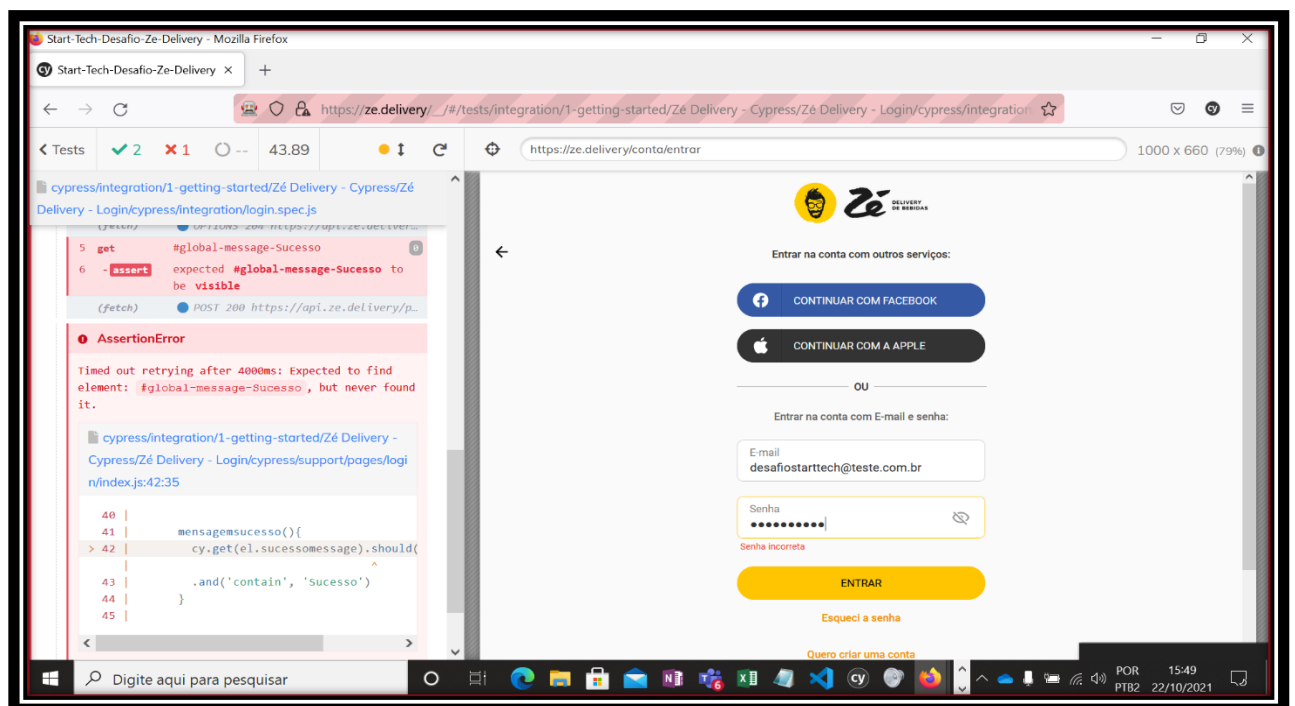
Start-Tech-Desafio-Ze-Delivery - Mozilla Firefox

Start-Tech-Desafio-Ze-Delivery ×

https://ze.delivery/__/#/tests/integration/1-getting-started/Zé Delivery - Cypress/Zé Delivery - Login/cypress/integration

Tests ✓ 2 ✗ 1 ○ -- 43.89

https://ze.delivery/conta/entrar

1000 x 660 (79%)

cypress/integration/1-getting-started/Zé Delivery - Cypress/Zé Delivery - Login/cypress/integration/login.spec.js

(fetch) OPTIONS 204 https://api.ze.deliver...

5 get #global-message-Sucesso

6 - assert expected #global-message-Sucesso to be visible

(fetch) POST 200 https://api.ze.delivery/p...

AssertionError

Timed out retrying after 4000ms: Expected to find element: #global-message-Sucesso, but never found it.

cypress/integration/1-getting-started/Zé Delivery - Cypress/Zé Delivery - Login/cypress/support/pages/login/index.js:42:35

40 |
41 |     mensagemsucesso(){
> 42 |       cy.get(el.sucessomessage).should(
   |                                ^
43 |       .and('contain', 'Sucesso')
44 |     }
45 |

Zé DELIVERY DE BEBIDAS

Entrar na conta com outros serviços:

CONTINUAR COM FACEBOOK

CONTINUAR COM A APPLE

OU

Entrar na conta com E-mail e senha:

E-mail
desafiostarttech@teste.com.br

Senha
••••••••••

Senha incorreta

ENTRAR

Esqueci a senha

Quero criar uma conta

Digite aqui para pesquisar

POR PTB2 15:49 22/10/2021